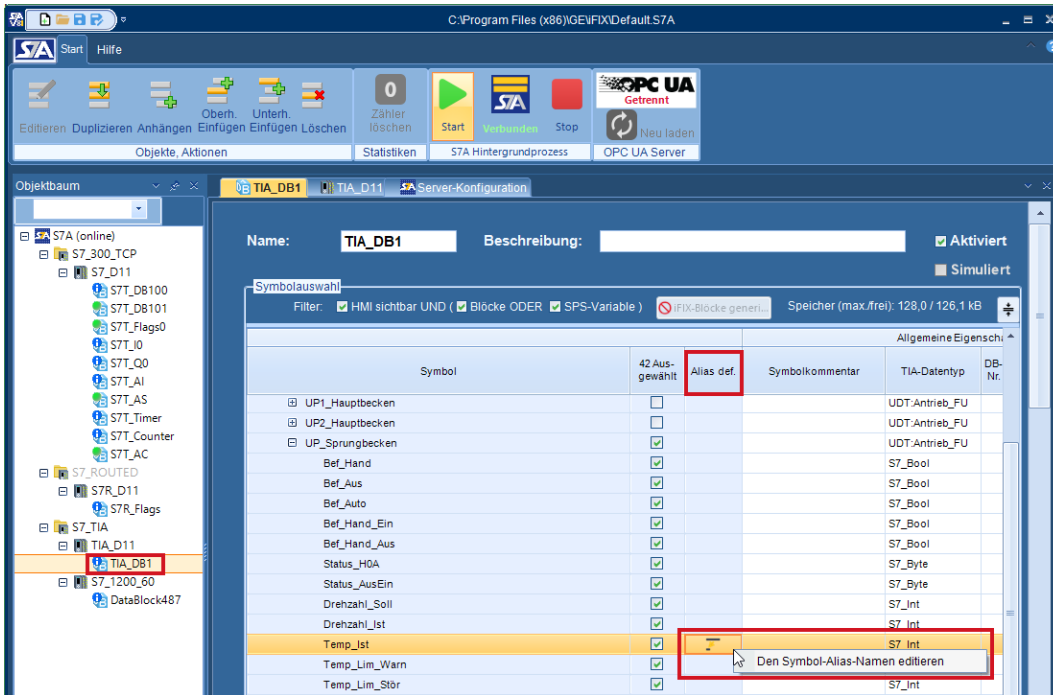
C:\Program Files (x86)\GE\iFIX\Default.S7A

S7A Start Hilfe

Editieren Duplizieren Anhängen Oberh. Einfügen Unterh. Einfügen Löschen
Objekte, Aktionen

0
Zähler löschen
Statistiken

Start Verbunden Stop
S7A Hintergrundprozess

OPC UA
Getrennt
Neu laden
OPC UA Server

Objektbaum

S7A (online)
S7_300_TCP
S7_D11
S7T_DB100
S7T_DB101
S7T_Flags0
S7T_I0
S7T_Q0
S7T_AI
S7T_AS
S7T_Timer
S7T_Counter
S7T_AC
S7_ROUTED
S7R_D11
S7R_Flags
S7_TIA
TIA_D11
TIA_DB1
S7_1200_60
DataBlock487

TIA_DB1 TIA_D11 Server-Konfiguration

Name: TIA_DB1 Beschreibung: Aktiviert
Simuliert

Symbolauswahl
Filter: HMI sichtbar UND ( Blöcke ODER SPS-Variable ) iFIX-Blöcke generi... Speicher (max./frei): 128,0 / 126,1 kB

| Symbol | 42 Aus-gewählt | Alias def. | Symbolkommentar | TIA-Datentyp | DB-Nr. |
|---|---|---|---|---|---|
| UP1_Hauptbecken | | | | UDT:Antrieb_FU | |
| UP2_Hauptbecken | | | | UDT:Antrieb_FU | |
| UP_Sprungbecken | ☑ | | | UDT:Antrieb_FU | |
| Bef_Hand | ☑ | | | S7_Bool | |
| Bef_Aus | ☑ | | | S7_Bool | |
| Bef_Auto | ☑ | | | S7_Bool | |
| Bef_Hand_Ein | ☑ | | | S7_Bool | |
| Bef_Hand_Aus | ☑ | | | S7_Bool | |
| Status_H0A | ☑ | | | S7_Byte | |
| Status_AusEin | ☑ | | | S7_Byte | |
| Drehzahl_Soll | ☑ | | | S7_Int | |
| Drehzahl_Ist | ☑ | | | S7_Int | |
| Temp_Ist | ☑ | | | S7_Int | |
| Temp_Lim_Warn | ☑ | | | | |
| Temp_Lim_Stör | ☑ | | | S7_Int | |

Allgemeine Eigenscha

Den Symbol-Alias-Namen editieren